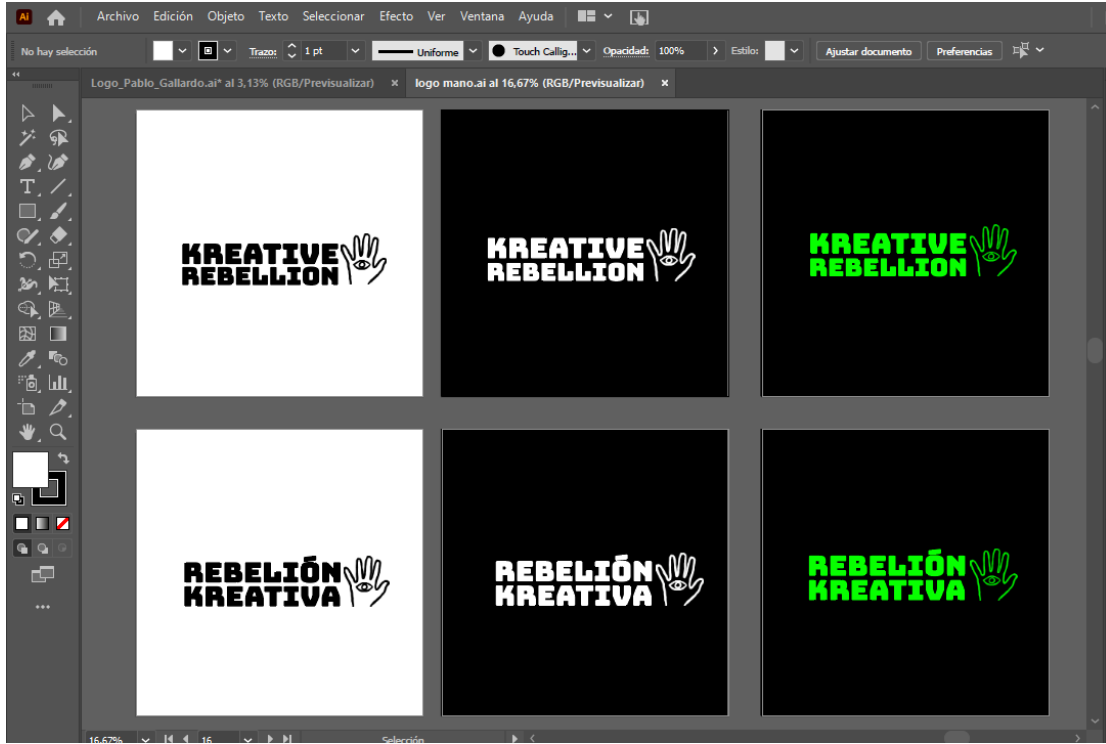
Ai Archivo Edición Objeto Texto Seleccionar Efecto Ver Ventana Ayuda

No hay selección Trazo: 1 pt Uniforme Touch Callig... Opacidad: 100% Estilo: Ajustar documento Preferencias

Logo_Pablo_Gallardo.ai* al 3,13% (RGB/Previsualizar) × logo mano.ai al 16,67% (RGB/Previsualizar) ×

KREATIVE REBELLION

KREATIVE REBELLION

KREATIVE REBELLION

REBELIÓN KREATIVA

REBELIÓN KREATIVA

REBELIÓN KREATIVA

16,67% 16 Selección